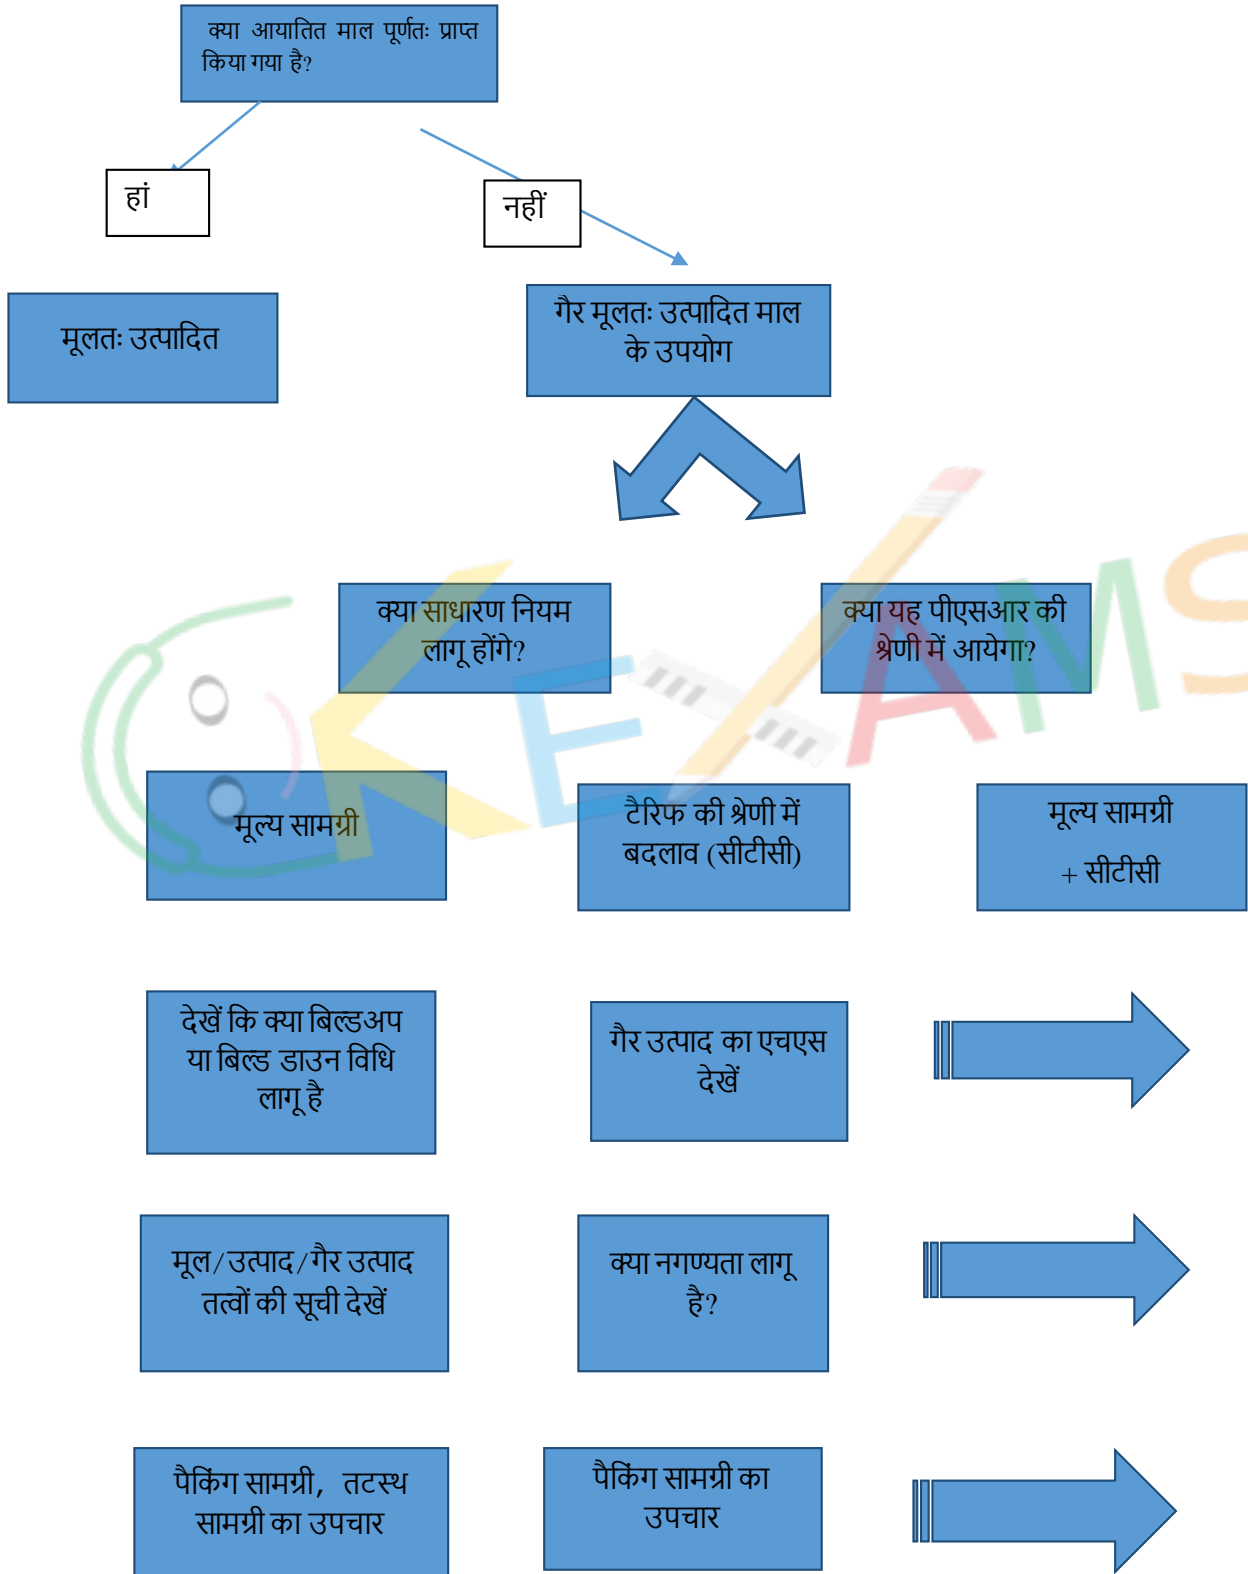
क्या आयातित माल पूर्णतः प्राप्त किया गया है?

हां

नहीं

मूलतः उत्पादित

गैर मूलतः उत्पादित माल के उपयोग

क्या साधारण नियम लागू होंगे?

क्या यह पीएसआर की श्रेणी में आयेगा?

KEXAMS

मूल्य सामग्री

टैरिफ की श्रेणी में बदलाव (सीटीसी)

मूल्य सामग्री

+ सीटीसी

देखें कि क्या बिल्डअप या बिल्ड डाउन विधि लागू है

गैर उत्पाद का एचएस देखें

मूल/उत्पाद/गैर उत्पाद तत्वों की सूची देखें

क्या नगण्यता लागू है?

पैकिंग सामग्री, तटस्थ सामग्री का उपचार

पैकिंग सामग्री का उपचार